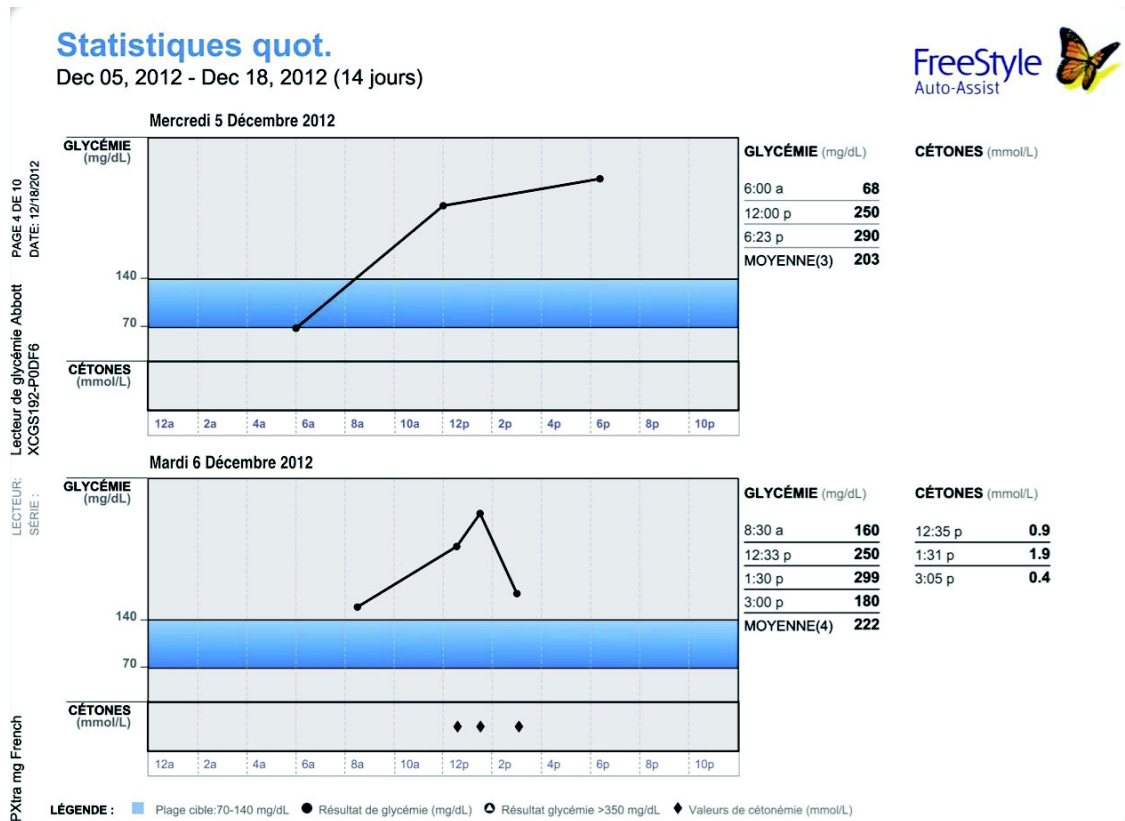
Statistiques quot.
Dec 05, 2012 - Dec 18, 2012 (14 jours)

FreeStyle
Auto-Assist

PAGE 4 DE 10
DATE: 12/18/2012

LECTEUR: Lecteur de glycémie Abbott
SÉRIE : XCGS192-P0DF6

PXtra mg French

Mercredi 5 Décembre 2012

GLYCÉMIE (mg/dL)

140

70

CÉTONES (mmol/L)

12a 2a 4a 6a 8a 10a 12p 2p 4p 6p 8p 10p

GLYCÉMIE (mg/dL)

| | |
|---|---|
| 6:00 a | 68 |
| 12:00 p | 250 |
| 6:23 p | 290 |
| MOYENNE(3) | 203 |

CÉTONES (mmol/L)

Mardi 6 Décembre 2012

GLYCÉMIE (mg/dL)

140

70

CÉTONES (mmol/L)

12a 2a 4a 6a 8a 10a 12p 2p 4p 6p 8p 10p

GLYCÉMIE (mg/dL)

| | |
|---|---|
| 8:30 a | 160 |
| 12:33 p | 250 |
| 1:30 p | 299 |
| 3:00 p | 180 |
| MOYENNE(4) | 222 |

CÉTONES (mmol/L)

| | |
|---|---|
| 12:35 p | 0.9 |
| 1:31 p | 1.9 |
| 3:05 p | 0.4 |

LÉGENDE : Plage cible:70-140 mg/dL ● Résultat de glycémie (mg/dL) Résultat glycémie >350 mg/dL ♦ Valeurs de cétonémie (mmol/L)